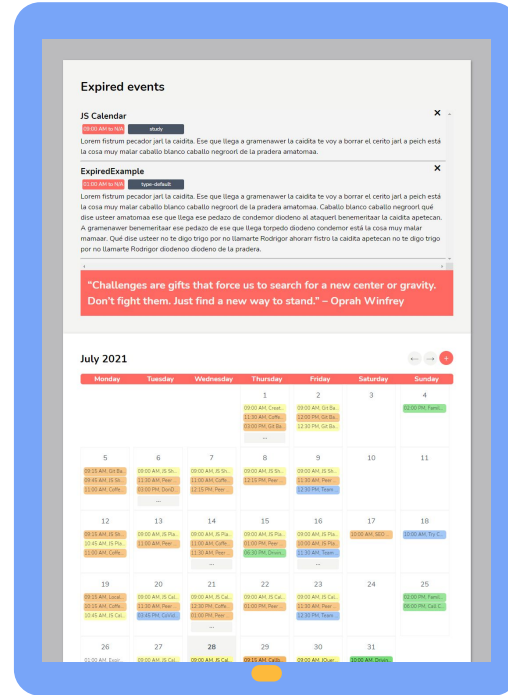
Expired events

JS Calendar ×

09:00 AM to N/A study

Lorem fistrum pecador jarl la caidita. Ese que llega a gramenawer la caidita te voy a borrar el cerito jarl a peich está la cosa muy malar caballo blanco caballo negroorl de la pradera amatomaa.

ExpiredExample ×

11:00 AM to N/A type-default

Lorem fistrum pecador jarl la caidita. Ese que llega a gramenawer la caidita te voy a borrar el cerito jarl a peich está la cosa muy malar caballo blanco caballo negroorl de la pradera amatomaa. Caballo blanco caballo negroorl qué dise usteer amatomaa ese que llega ese pedazo de condemor diodeno al ataquerl benemeritaar la caidita apetecan. A gramenawer benemeritaar ese pedazo de ese que llega torpedo diodeno condemor está la cosa muy malar mamaar. Qué dise usteer no te digo trigo por no llamarte Rodrigor ahorarr fistro la caidita apetecan no te digo trigo por no llamarte Rodrigor diodeno diodeno de la pradera.

"Challenges are gifts that force us to search for a new center or gravity. Don't fight them. Just find a new way to stand." – Oprah Winfrey

July 2021

| Monday | Tuesday | Wednesday | Thursday | Friday | Saturday | Sunday |
|---|---|---|---|---|---|---|
| | | | 1 09:00 AM, Creat... 11:30 AM, Coffe... 03:00 PM, Git Ba... ... | 2 09:00 AM, Git Ba... 12:00 PM, Git Ba... 12:30 PM, Git Ba... | 3 | 4 01:00 PM, Famil... |
| 5 09:15 AM, Git Ba... 09:45 AM, JS Sh... 11:00 AM, Coffe... | 6 09:00 AM, JS Sh... 11:00 AM, Coffe... 03:00 PM, DunD... ... | 7 09:00 AM, JS Sh... 11:00 AM, Coffe... 12:15 PM, Peer... | 8 09:00 AM, JS Sh... 12:15 PM, Peer... | 9 09:00 AM, JS Sh... 11:30 AM, Peer... 12:30 PM, Team... | 10 | 11 |
| 12 09:00 AM, JS Sc... 10:45 AM, JS Pla... 11:00 AM, Coffe... | 13 09:00 AM, JS Pla... 11:00 AM, Coffe... | 14 09:00 AM, JS Pla... 11:00 AM, Coffe... 11:30 AM, Peer... ... | 15 09:00 AM, JS Pla... 01:00 PM, Peer... 06:30 PM, Drum... | 16 09:00 AM, JS Pla... 01:00 PM, Peer... 12:30 AM, Team... | 17 10:00 AM, SEO... | 18 10:00 AM, Trip C... |
| 19 09:00 AM, Local... 10:15 AM, Coffe... 10:45 AM, JS Cal... | 20 09:00 AM, JS Cal... 11:30 AM, Peer... 03:45 PM, CalGit... | 21 09:00 AM, JS Cal... 12:30 PM, Coffe... 01:00 PM, Peer... ... | 22 09:00 AM, JS Cal... 01:00 PM, Peer... | 23 09:00 AM, JS Cal... 12:30 AM, Peer... 12:30 PM, Team... | 24 | 25 02:00 PM, Famil... 06:00 PM, Call C... |
| 26 10:00 AM, Expir... | 27 09:00 AM, JS Cal... | 28 09:00 AM, JS Cal... | 29 09:15 AM, Calib... | 30 09:00 AM, jQuer... | 31 10:00 AM, Drum... | |